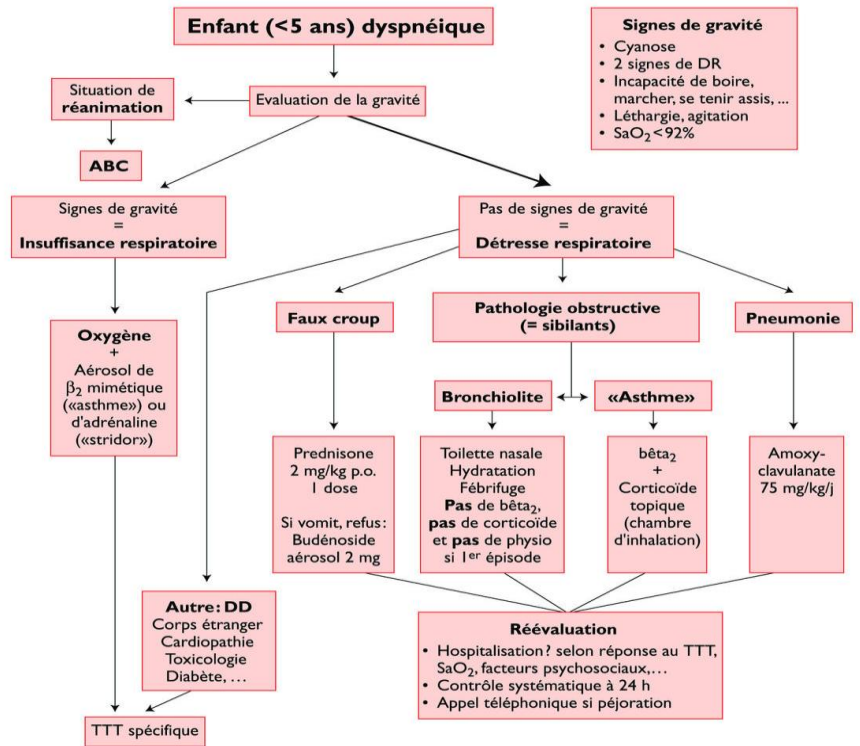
Enfant (<5 ans) dyspnéique

Signes de gravité
• Cyanose
• 2 signes de DR
• Incapacité de boire, marcher, se tenir assis, ...
• Léthargie, agitation
• $SaO_2 < 92\%$

Situation de réanimation

Evaluation de la gravité

ABC

Signes de gravité = Insuffisance respiratoire

Pas de signes de gravité = Détresse respiratoire

Oxygène + Aérosol de $\beta_2$ mimétique («asthme») ou d'adrénaline («stridor»)

Faux croup

Pathologie obstructive (= sibilants)

Pneumonie

Bronchiolite

«Asthme»

Prednisone 2 mg/kg p.o. 1 dose

Si vomit, refus: Budénoside aérosol 2 mg

Toilette nasale
Hydratation
Fébrifuge
Pas de bêta$_2$, pas de corticoïde et pas de physio si 1$^{er}$ épisode

bêta$_2$ + Corticoïde topique (chambre d'inhalation)

Amoxy-clavulanate 75 mg/kg/j

Autre: DD
Corps étranger
Cardiopathie
Toxicologie
Diabète, ...

Réévaluation
• Hospitalisation? selon réponse au TTT, $SaO_2$, facteurs psychosociaux,...
• Contrôle systématique à 24 h
• Appel téléphonique si péjoration

TTT spécifique